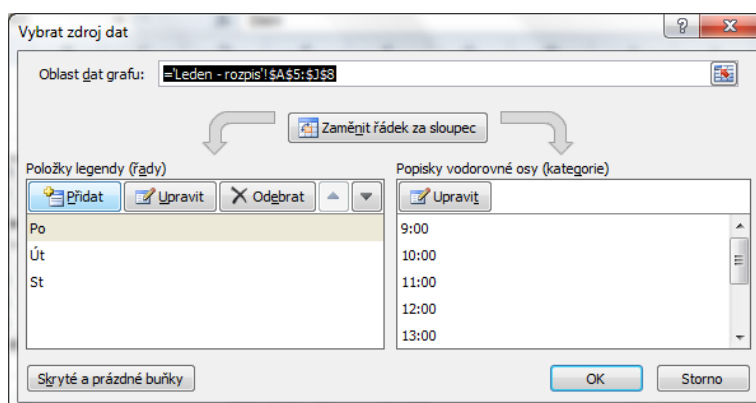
Vybrat zdroj dat

?

X

Oblast dat grafu: ='Leden - rozpis'!$A$5:$J$8

Zaměnit řádek za sloupec

Položky legendy (řady)

Přidat

Upravit

Odebrat

Po

Út

St

Popisky vodorovné osy (kategorie)

Upravit

9:00

10:00

11:00

12:00

13:00

Skryté a prázdné buňky

OK

Storno